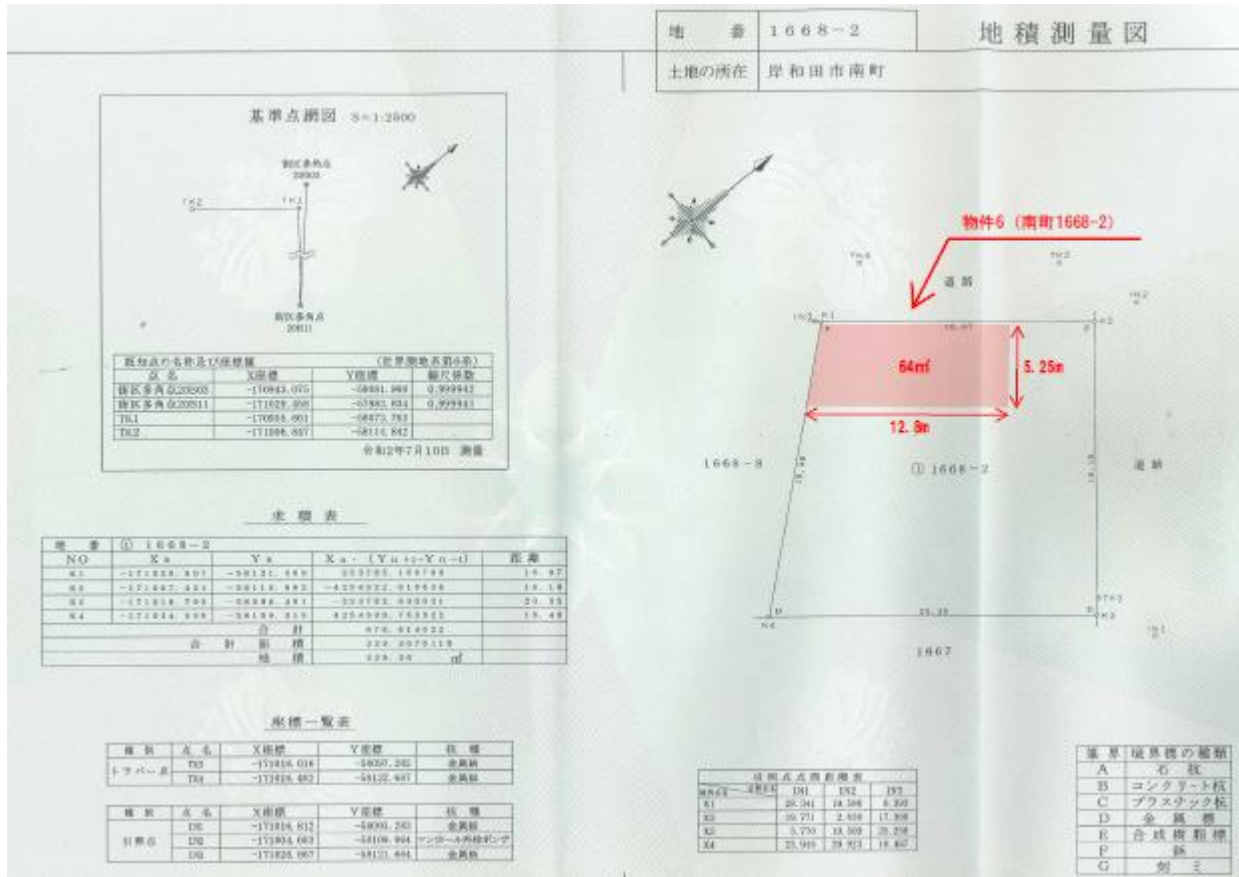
| 地　番 | 1668−2 |
|---|---|
| 土地の所在 | 岸和田市南町 |

地積測量図

基準点網図 S=1:2500

街区多角点 20503

TK2　TK1

街区多角点 20511

| 既知点の名称及び座標値 | | (世界測地系第6系) | |
|---|---|---|---|
| 点名 | X座標 | Y座標 | 縮尺係数 |
| 街区多角点20503 | −170843.075 | −58081.966 | 0.999942 |
| 街区多角点20511 | −171029.598 | −57983.834 | 0.999941 |
| TK1 | −170888.601 | −58073.763 | |
| TK2 | −171006.857 | −58114.842 | |

令和2年7月10日 測量

求積表

| 地番 | ① 1668−2 | | | |
|---|---|---|---|---|
| NO | Xn | Yn | Xn・(Yn+1−Yn−1) | 距離 |
| K1 | −171028.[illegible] | −58121.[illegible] | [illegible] | 19.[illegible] |
| K2 | −171007.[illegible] | −58113.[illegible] | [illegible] | 18.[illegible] |
| K3 | −171018.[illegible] | −58086.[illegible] | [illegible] | 20.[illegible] |
| K4 | −171024.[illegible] | −58139.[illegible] | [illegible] | 19.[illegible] |
| | | 合計 | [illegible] | |
| | 合計 | 面積 | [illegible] | |
| | | 地積 | 229.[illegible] ㎡ | |

座標一覧表

| 種別 | 点名 | X座標 | Y座標 | 杭種 |
|---|---|---|---|---|
| トラバース点 | TK3 | −171018.016 | −58050.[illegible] | 金属鋲 |
| | TK4 | −171028.482 | −58122.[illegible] | 金属鋲 |

| 種別 | 点名 | X座標 | Y座標 | 杭種 |
|---|---|---|---|---|
| 引照点 | IX1 | −171018.812 | −58090.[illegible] | 金属鋲 |
| | IX2 | −171004.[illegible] | −58108.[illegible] | マンホール外枠ポンチ |
| | IX3 | −171026.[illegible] | −58121.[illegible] | 金属鋲 |

物件6（南町1668−2）

道路

64㎡

5.25m

12.8m

1668−3

① 1668−2

道路

1667

| 引照点点間距離表 | IX1 | IX2 | IX3 |
|---|---|---|---|
| K1 | 25.341 | 19.596 | 6.395 |
| K2 | 19.771 | 2.458 | 17.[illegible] |
| K3 | 5.770 | 19.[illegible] | 25.258 |
| K4 | 23.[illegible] | 29.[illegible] | 10.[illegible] |

| 凡例 | 境界標の種類 |
|---|---|
| A | 石杭 |
| B | コンクリート杭 |
| C | プラスチック杭 |
| D | 金属標 |
| E | 合成樹脂標 |
| F | 鋲 |
| G | 刻ミ |